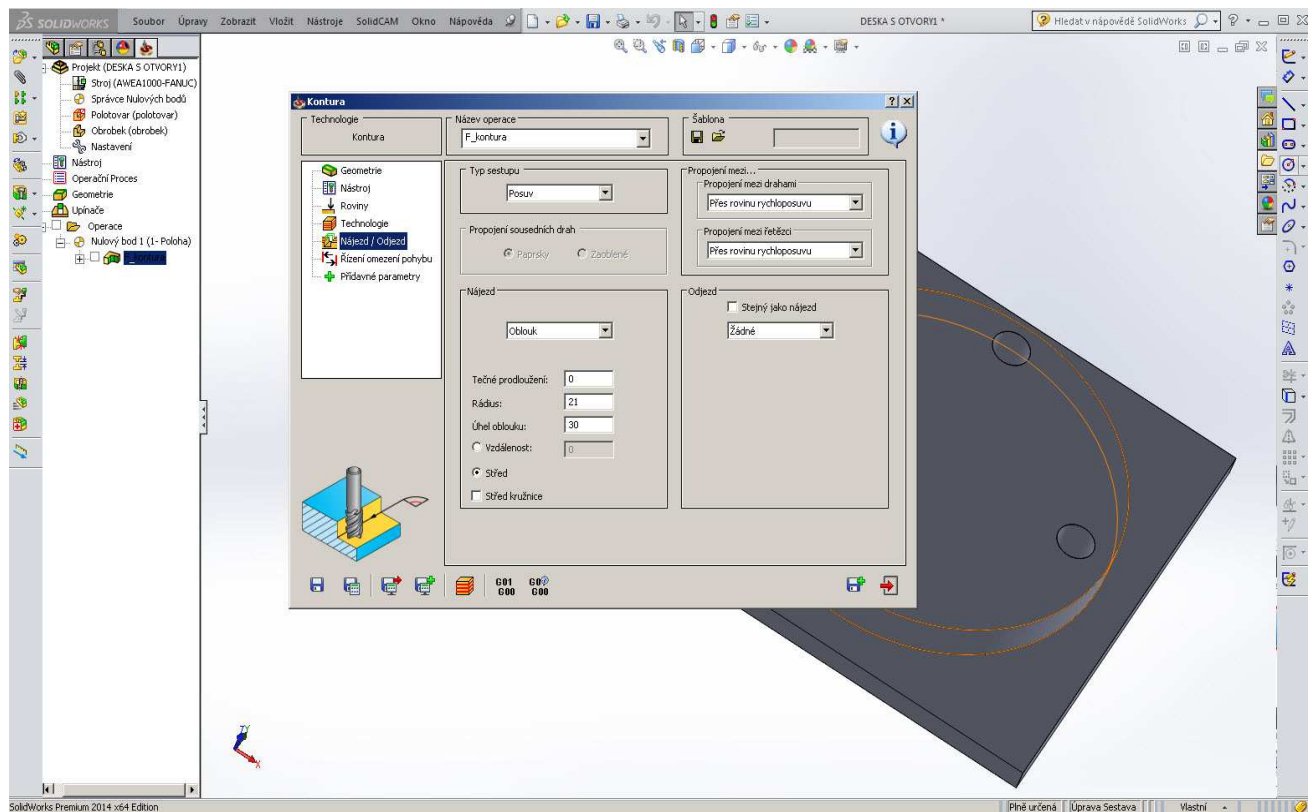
SOLIDWORKS Soubor Úpravy Zobrazit Vložit Nástroje SolidCAM Okno Nápověda

DESKA S OTVORY1 *

Hledat v nápovědě SolidWorks

Projekt (DESKA S OTVORY1)
Stroj (AWEA1000-FANUC)
Správce Nulových bodů
Polotovar (polotovar)
Obrobek (obrobek)
Nastavení
Nástroj
Operační Proces
Geometrie
Upínače
Operace
Nulový bod 1 (1- Poloha)
F_kontura

Kontura

Technologie
Kontura

Název operace
F_kontura

Šablona

Geometrie
Nástroj
Roviny
Technologie
Nájezd / Odjezd
Řízení omezení pohybu
Přídavné parametry

Typ sestupu
Posuv

Propojení sousedních drah
Paprsky
Zaoblené

Propojení mezi...
Propojení mezi drahami
Přes rovinu rychloposuvu
Propojení mezi řetězci
Přes rovinu rychloposuvu

Nájezd
Oblouk
Tečné prodloužení: 0
Rádius: 21
Úhel oblouku: 30
Vzdálenost: 0
Střed
Střed kružnice

Odjezd
Stejný jako nájezd
Žádné

G01 G00
G0 G00

SolidWorks Premium 2014 x64 Edition

Plně určená | Úprava Sestava | Vlastní